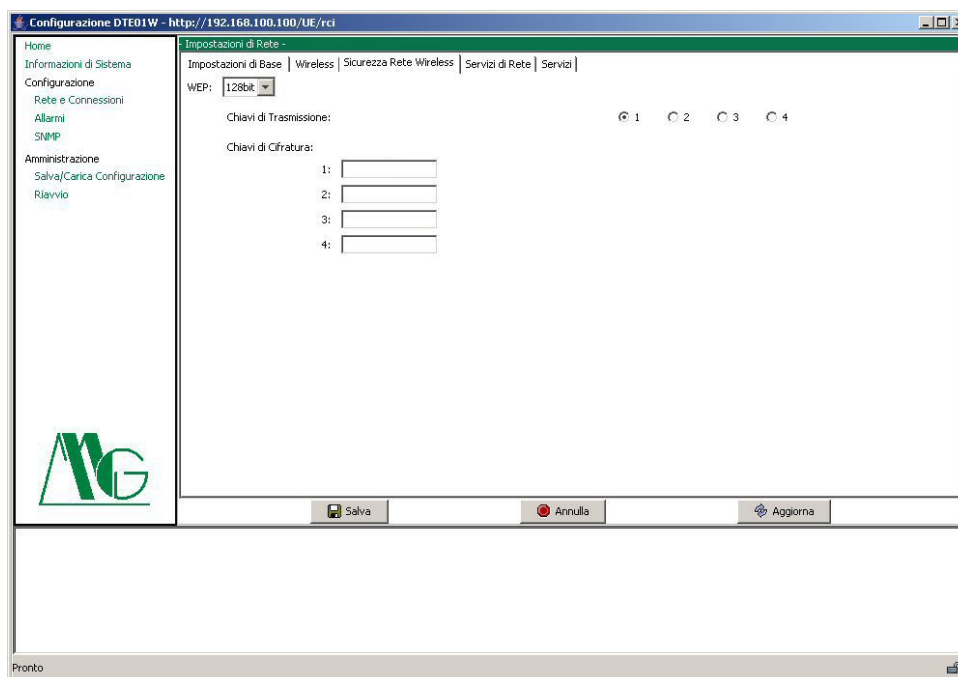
Configurazione DTE01W - http://192.168.100.100/UE/rci

Home
Informazioni di Sistema
Configurazione
Rete e Connessioni
Allarmi
SNMP
Amministrazione
Salva/Carica Configurazione
Riavvio

- Impostazioni di Rete -
Impostazioni di Base | Wireless | Sicurezza Rete Wireless | Servizi di Rete | Servizi |

WEP: 128bit

Chiavi di Trasmissione: 1 2 3 4

Chiavi di Cifratura:
1:
2:
3:
4:

Salva
Annulla
Aggiorna

Pronto